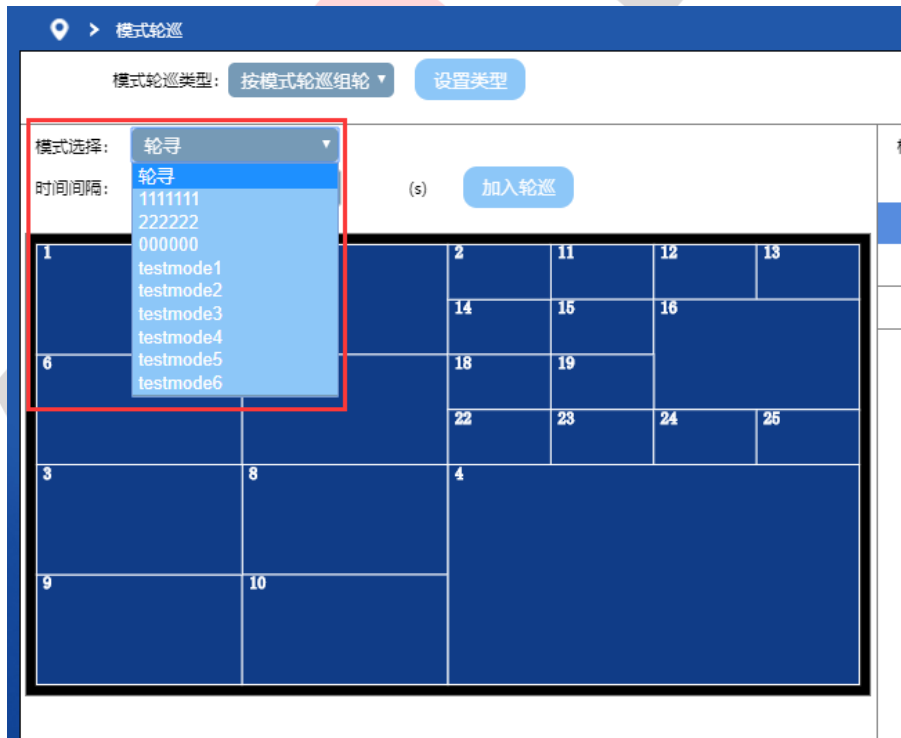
> 模式轮巡

模式轮巡类型: 按模式轮巡组轮 ▾ 设置类型

模式选择: 轮寻 ▾

轮寻
1111111
222222
000000
testmode1
testmode2
testmode3
testmode4
testmode5
testmode6

时间间隔: (s) 加入轮巡

1
2
11
12
13
14
15
16
6
18
19
22
23
24
25
3
8
4
9
10